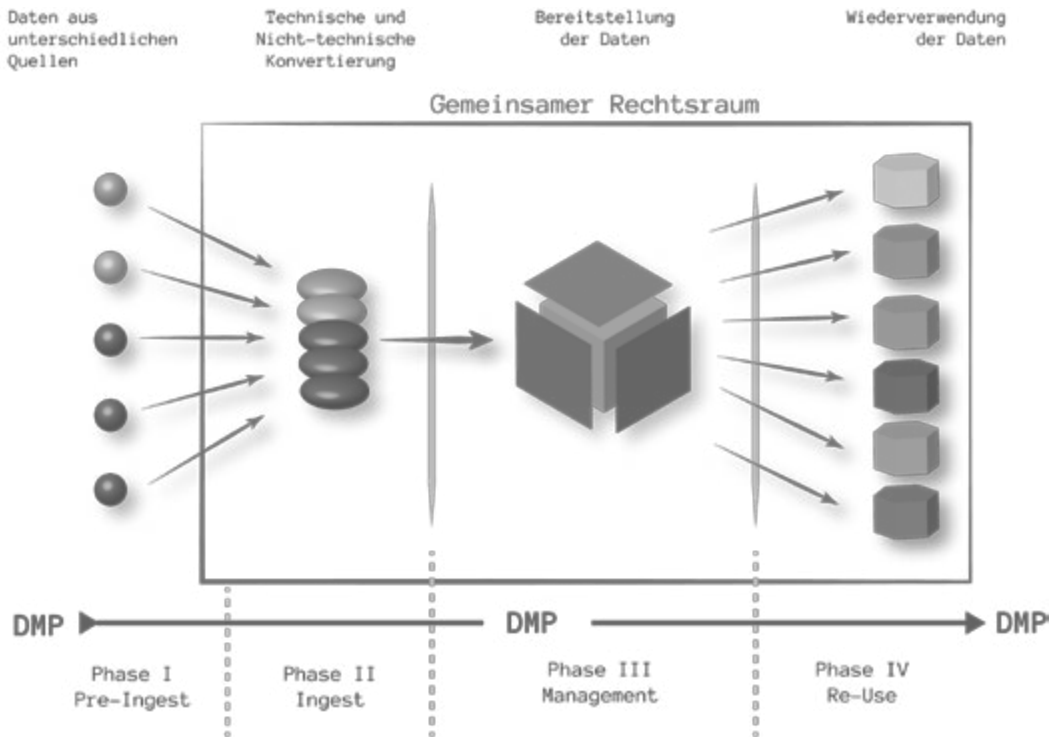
Daten aus unterschiedlichen Quellen

Technische und Nicht-technische Konvertierung

Bereitstellung der Daten

Wiederverwendung der Daten

Gemeinsamer Rechtsraum

DMP

DMP

DMP

Phase I
Pre-Ingest

Phase II
Ingest

Phase III
Management

Phase IV
Re-Use